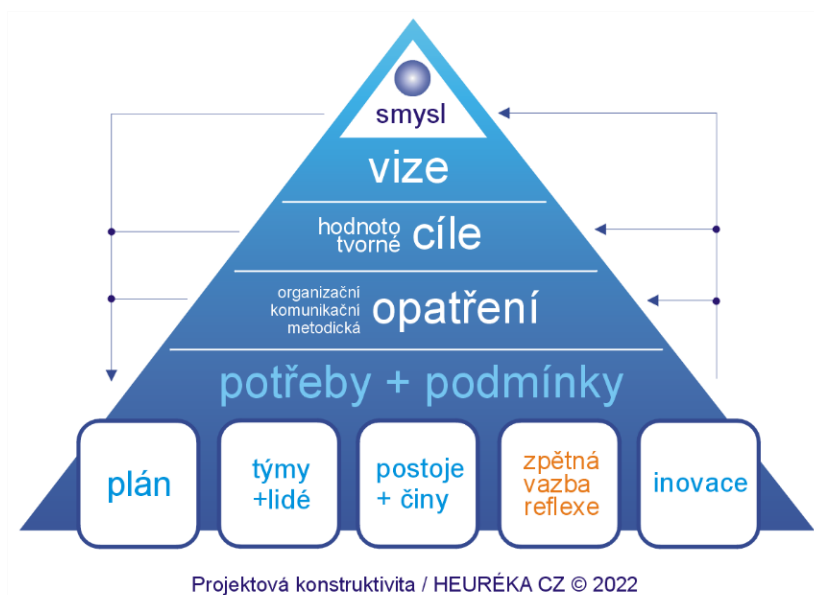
smysl

vize

hodnototvorné cíle

organizační
komunikační
metodická opatření

potřeby + podmínky

plán

týmy +lidé

postoje + činy

zpětná vazba reflexe

inovace

Projektová konstruktivita / HEURÉKA CZ © 2022